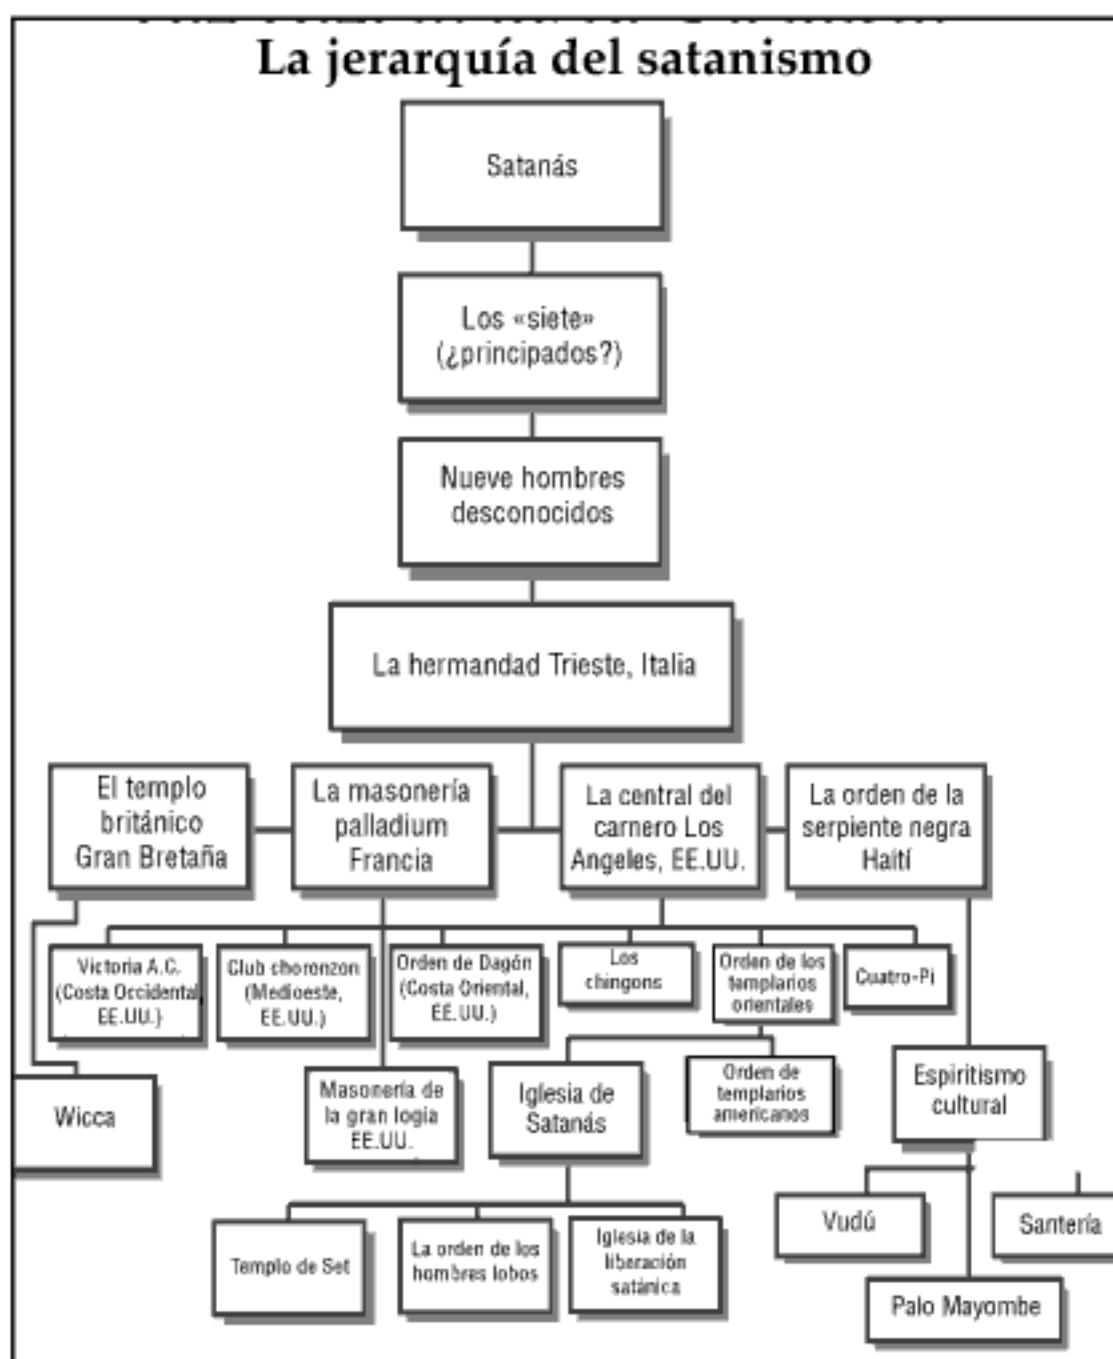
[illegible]

La jerarquía del satanismo

Satanás

Los «siete» (¿principados?)

Nueve hombres desconocidos

La hermandad Trieste, Italia

El templo británico Gran Bretaña

La masonería palladium Francia

La central del carnero Los Angeles, EE.UU.

La orden de la serpiente negra Haití

Victoria A.C. (Costa Occidental EE.UU.)

Club choronzon (Medioeste, EE.UU.)

Orden de Dagón (Costa Oriental, EE.UU.)

Los chingons

Orden de los templarios orientales

Cuatro-Pi

Wicca

Masonería de la gran logia EE.UU.

Iglesia de Satanás

Orden de templarios americanos

Espiritismo cultural

Vudú

Santería

Palo Mayombe

Templo de Set

La orden de los hombres lobos

Iglesia de la liberación satánica